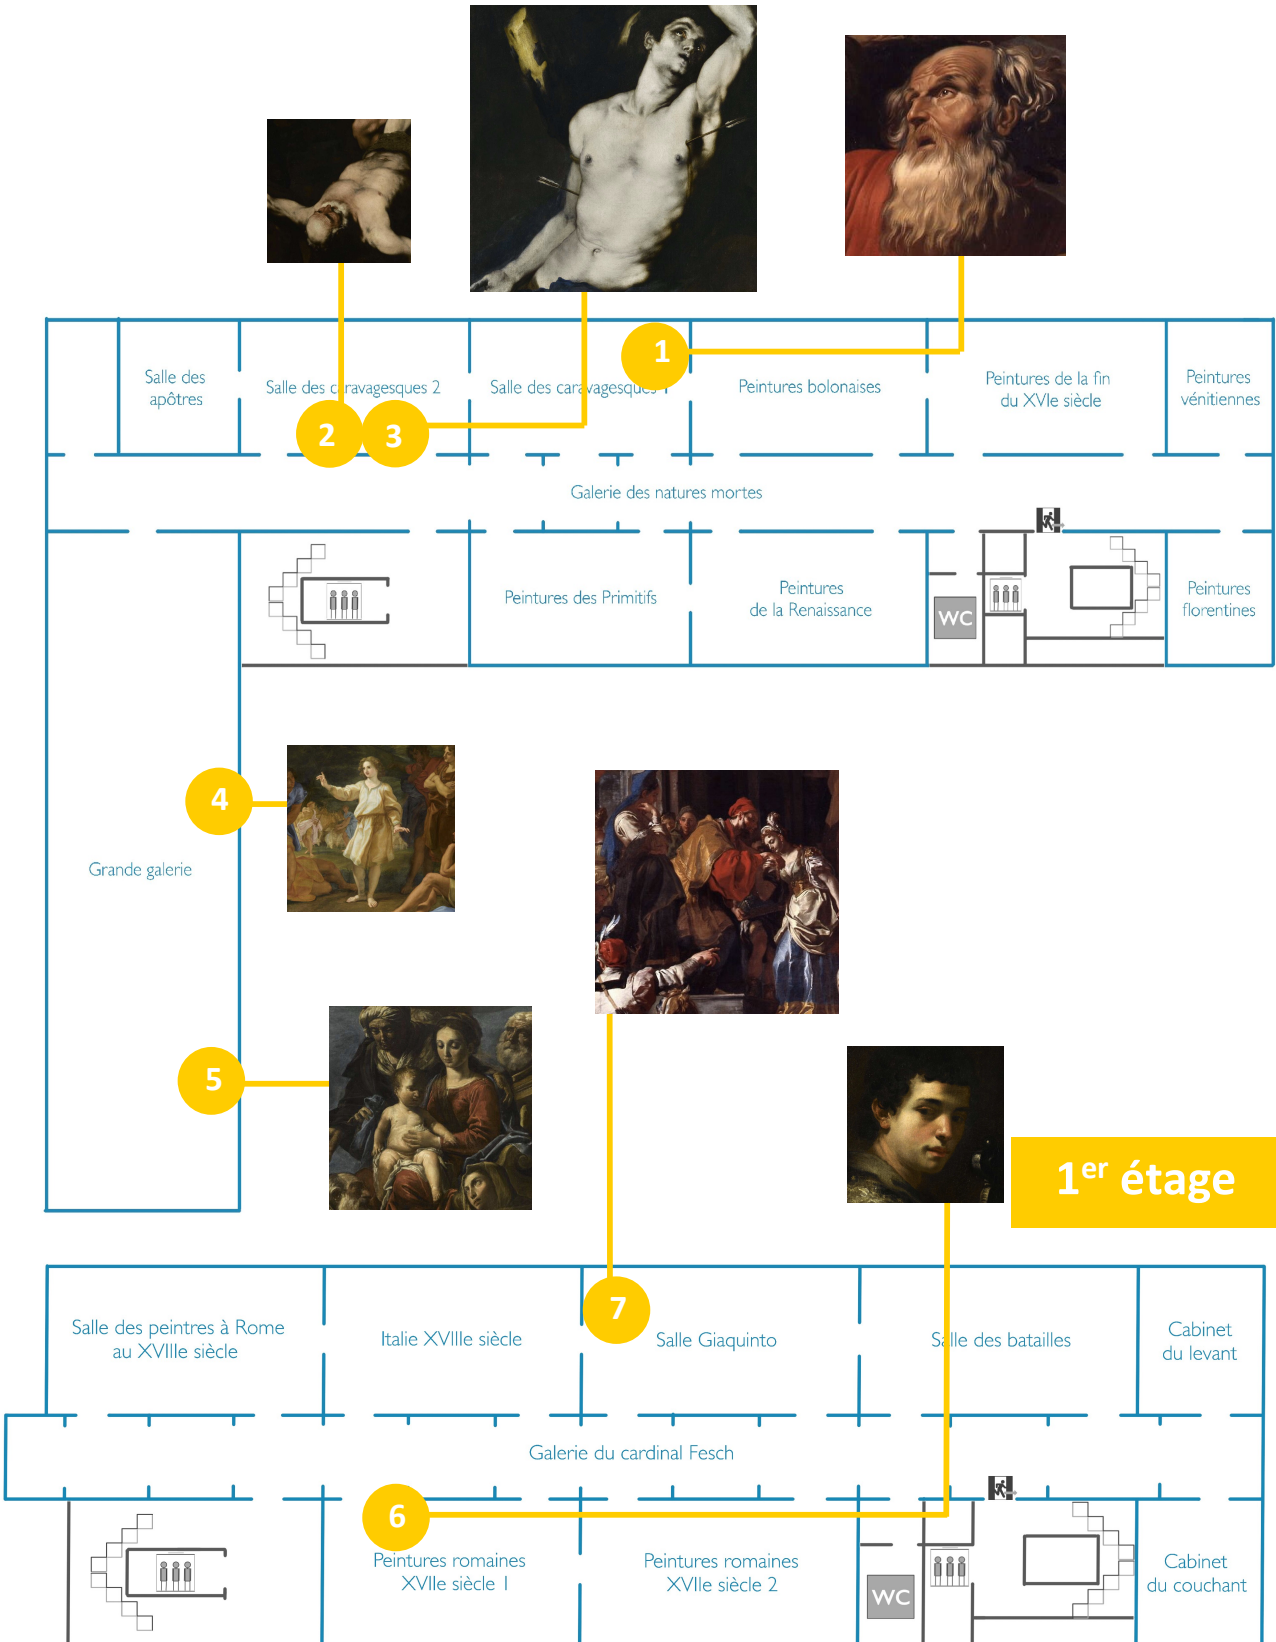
Salle des apôtres

Salle des caravagesques 2

Salle des caravagesques 1

1

Peintures bolonaises

Peintures de la fin du XVIe siècle

Peintures vénitiennes

2

3

Galerie des natures mortes

Peintures des Primitifs

Peintures de la Renaissance

WC

Peintures florentines

4

Grande galerie

5

1$^{er}$ étage

Salle des peintres à Rome au XVIIIe siècle

Italie XVIIIe siècle

7

Salle Giaquinto

Salle des batailles

Cabinet du levant

Galerie du cardinal Fesch

6

Peintures romaines XVIIe siècle 1

Peintures romaines XVIIe siècle 2

WC

Cabinet du couchant